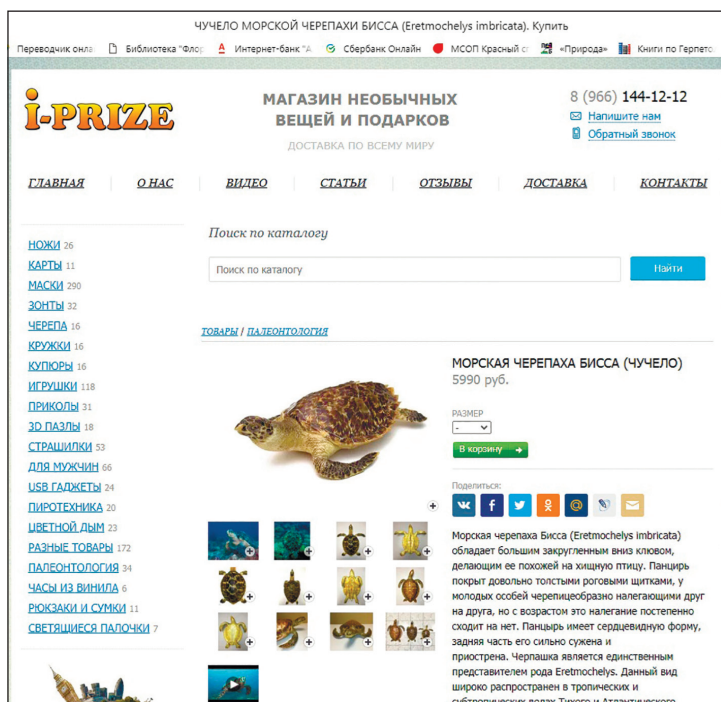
ЧУЧЕЛО МОРСКОЙ ЧЕРЕПАХИ БИССА (Eretmochelys imbricata). Купить

Переводчик онла | Библиотека "Флор | Интернет-банк "А | Сбербанк Онлайн | МСОП Красный сп | «Природа» | Книги по Герпето

I-PRIZE

МАГАЗИН НЕОБЫЧНЫХ ВЕЩЕЙ И ПОДАРКОВ

ДОСТАВКА ПО ВСЕМУ МИРУ

8 (966) 144-12-12
Напишите нам
Обратный звонок

ГЛАВНАЯ | О НАС | ВИДЕО | СТАТЬИ | ОТЗЫВЫ | ДОСТАВКА | КОНТАКТЫ

НОЖИ 26
КАРТЫ 11
МАСКИ 290
ЗОНТЫ 32
ЧЕРЕПА 16
КРУЖКИ 16
КУПЮРЫ 16
ИГРУШКИ 118
ПРИКОЛЫ 31
3D ПАЗЛЫ 18
СТРАШИЛКИ 53
ДЛЯ МУЖЧИН 66
USB ГАДЖЕТЫ 24
ПИРОТЕХНИКА 20
ЦВЕТНОЙ ДЫМ 23
РАЗНЫЕ ТОВАРЫ 172
ПАЛЕОНТОЛОГИЯ 34
ЧАСЫ ИЗ ВИНИЛА 6
РЮКЗАКИ И СУМКИ 11
СВЕТЯЩИЕСЯ ПАЛОЧКИ 7

Поиск по каталогу

Поиск по каталогу

Найти

ТОВАРЫ / ПАЛЕОНТОЛОГИЯ

МОРСКАЯ ЧЕРЕПАХА БИССА (ЧУЧЕЛО)
5990 руб.

РАЗМЕР
-

В корзину

Поделиться:

Морская черепаха Бисса (Eretmochelys imbricata) обладает большим загнутым вниз клювом, делающим ее похожей на хищную птицу. Панцирь покрыт довольно толстыми роговыми щитками, у молодых особей черепицеобразно налегающими друг на друга, но с возрастом это налегание постепенно сходит на нет. Панцырь имеет сердцевидную форму, задняя часть его сильно сужена и приострена. Черпашка является единственным представителем рода Eretmochelys. Данный вид широко распространен в тропических и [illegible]